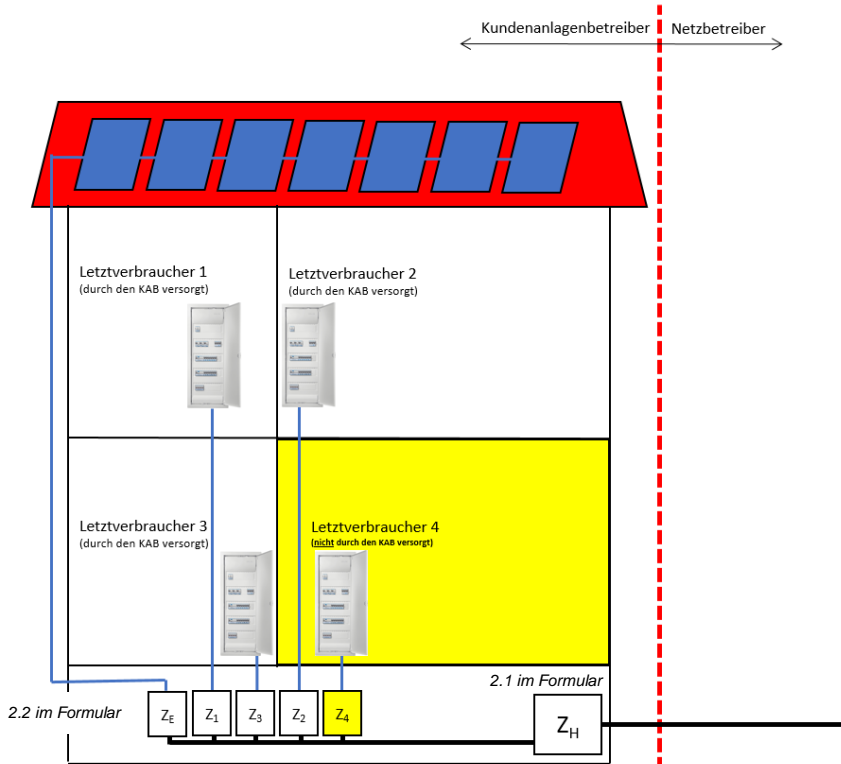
Kundenanlagenbetreiber | Netzbetreiber

Letztverbraucher 1
(durch den KAB versorgt)

Letztverbraucher 2
(durch den KAB versorgt)

Letztverbraucher 3
(durch den KAB versorgt)

Letztverbraucher 4
(nicht durch den KAB versorgt)

2.1 im Formular

2.2 im Formular

$Z_E$ $Z_1$ $Z_3$ $Z_2$ $Z_4$

$Z_H$